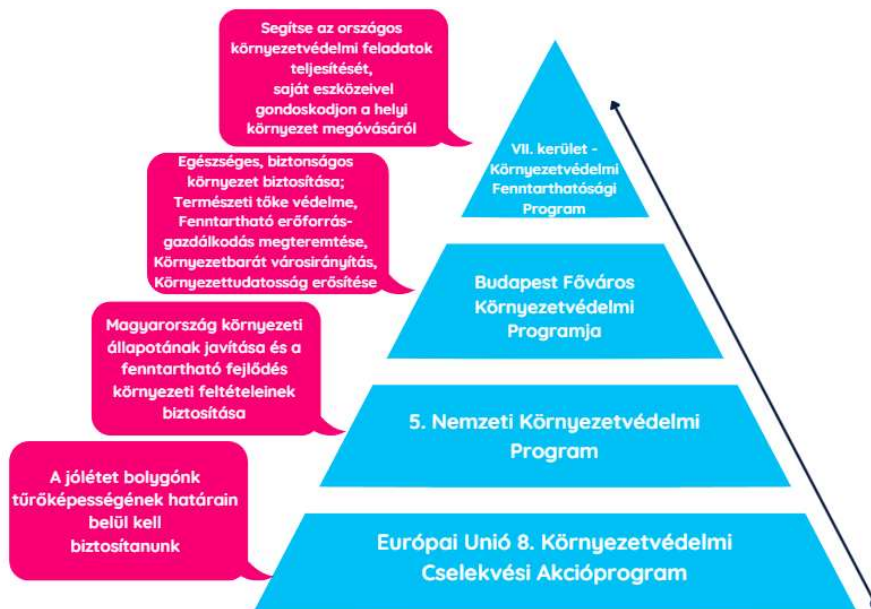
Segítse az országos környezetvédelmi feladatok teljesítését, saját eszközeivel gondoskodjon a helyi környezet megóvásáról

VII. kerület - Környezetvédelmi Fenntarthatósági Program

Egészséges, biztonságos környezet biztosítása; Természeti tőke védelme, Fenntartható erőforrás-gazdálkodás megteremtése, Környezetbarát városirányítás, Környezettudatosság erősítése

Budapest Főváros Környezetvédelmi Programja

Magyarország környezeti állapotának javítása és a fenntartható fejlődés környezeti feltételeinek biztosítása

5. Nemzeti Környezetvédelmi Program

A jólétet bolygónk tűrőképességének határain belül kell biztosítanunk

Európai Unió 8. Környezetvédelmi Cselekvési Akcióprogram